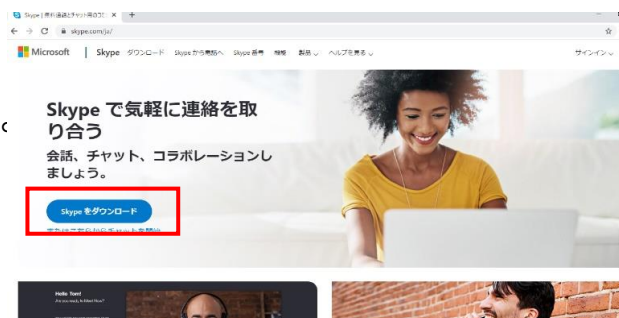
Skype | 無料通話とチャット用のア ×

skype.com/ja/

Microsoft | Skype ダウンロード Skype から電話へ Skype 番号 機能 製品 ヘルプを見る

サインイン

Skype で気軽に連絡を取り合う

会話、チャット、コラボレーションしましょう。

Skype をダウンロード

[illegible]

Hello Tom!

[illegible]